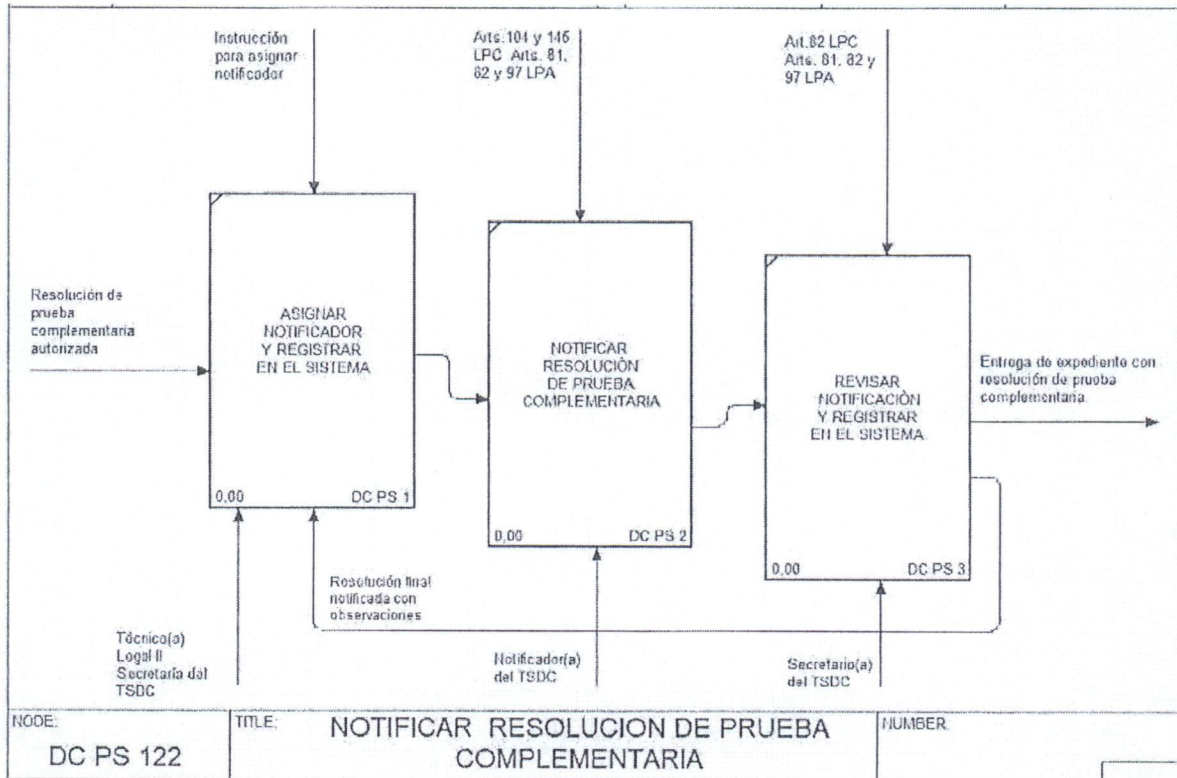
Instrucción para asignar notificador

Arts.104 y 146 LPC Arts. 81, 82 y 97 LPA

Art.82 LPC Arts. 81, 82 y 97 LPA

Resolución de prueba complementaria autorizada

ASIGNAR NOTIFICADOR Y REGISTRAR EN EL SISTEMA

0,00 DC PS 1

NOTIFICAR RESOLUCIÓN DE PRUEBA COMPLEMENTARIA

0,00 DC PS 2

REVISAR NOTIFICACIÓN Y REGISTRAR EN EL SISTEMA

0,00 DC PS 3

Entrega de expediente con resolución de prueba complementaria

Resolución final notificada con observaciones

Técnico(a) Legal II Secretaria del TSDC

Notificador(a) del TSDC

Secretario(a) del TSDC

| NODE: DC PS 122 | TITLE: NOTIFICAR RESOLUCION DE PRUEBA COMPLEMENTARIA | NUMBER: |